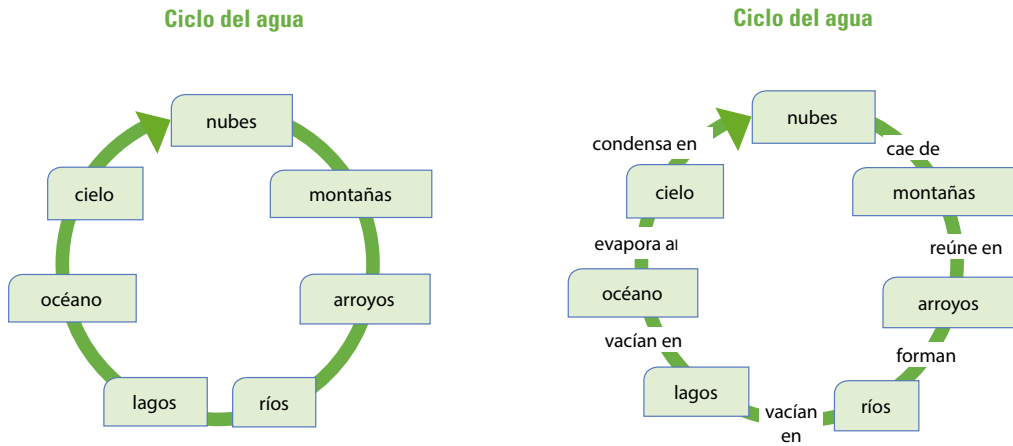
Ciclo del agua

nubes

montañas

arroyos

ríos

lagos

océano

cielo

Ciclo del agua

nubes

cae de

montañas

reúne en

arroyos

forman

ríos

vacían en

lagos

vacían en

océano

evapora al

cielo

condensa en